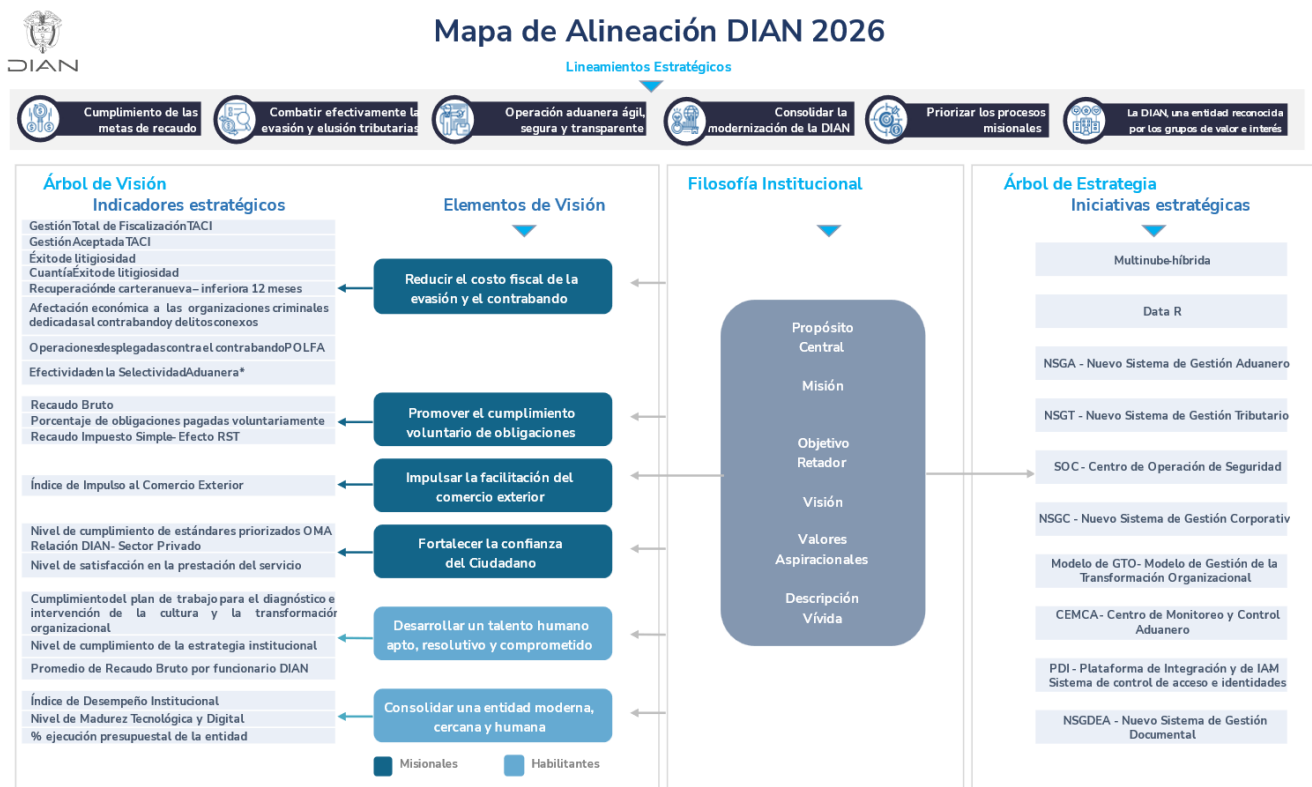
DIAN

Mapa de Alineación DIAN 2026

Lineamientos Estratégicos

Cumplimiento de las metas de recaudo

Combatir efectivamente la evasión y elusión tributarias

Operación aduanera ágil, segura y transparente

Consolidar la modernización de la DIAN

Priorizar los procesos misionales

La DIAN, una entidad reconocida por los grupos de valor e interés

Árbol de Visión

Indicadores estratégicos

Elementos de Visión

Gestión Total de Fiscalización TACI
Gestión Aceptada TACI
Éxito de litigiosidad
Cuantía Éxito de litigiosidad
Recuperación de cartera nueva – inferior a 12 meses
Afectación económica a las organizaciones criminales dedicadas al contrabando y delitos conexos
Operaciones desplegadas contra el contrabando POLFA
Efectividad en la Selectividad Aduanera*

Reducir el costo fiscal de la evasión y el contrabando

Recaudo Bruto
Porcentaje de obligaciones pagadas voluntariamente
Recaudo Impuesto Simple- Efecto RST

Promover el cumplimiento voluntario de obligaciones

Índice de Impulso al Comercio Exterior

Impulsar la facilitación del comercio exterior

Nivel de cumplimiento de estándares priorizados OMA
Relación DIAN- Sector Privado
Nivel de satisfacción en la prestación del servicio

Fortalecer la confianza del Ciudadano

Cumplimiento del plan de trabajo para el diagnóstico e intervención de la cultura y la transformación organizacional
Nivel de cumplimiento de la estrategia institucional
Promedio de Recaudo Bruto por funcionario DIAN

Desarrollar un talento humano apto, resolutivo y comprometido

Índice de Desempeño Institucional
Nivel de Madurez Tecnológica y Digital
% ejecución presupuestal de la entidad

Consolidar una entidad moderna, cercana y humana

Misionales
Habilitantes

Filosofía Institucional

Propósito Central
Misión
Objetivo Retador
Visión
Valores Aspiracionales
Descripción Vívida

Árbol de Estrategia

Iniciativas estratégicas

Multinube-híbrida
Data R
NSGA - Nuevo Sistema de Gestión Aduanero
NSGT - Nuevo Sistema de Gestión Tributario
SOC- Centro de Operación de Seguridad
NSGC - Nuevo Sistema de Gestión Corporativ
Modelo de GTO- Modelo de Gestión de la Transformación Organizacional
CEMCA- Centro de Monitoreo y Control Aduanero
PDI - Plataforma de Integración y de IAM Sistema de control de acceso e identidades
NSGDEA - Nuevo Sistema de Gestión Documental